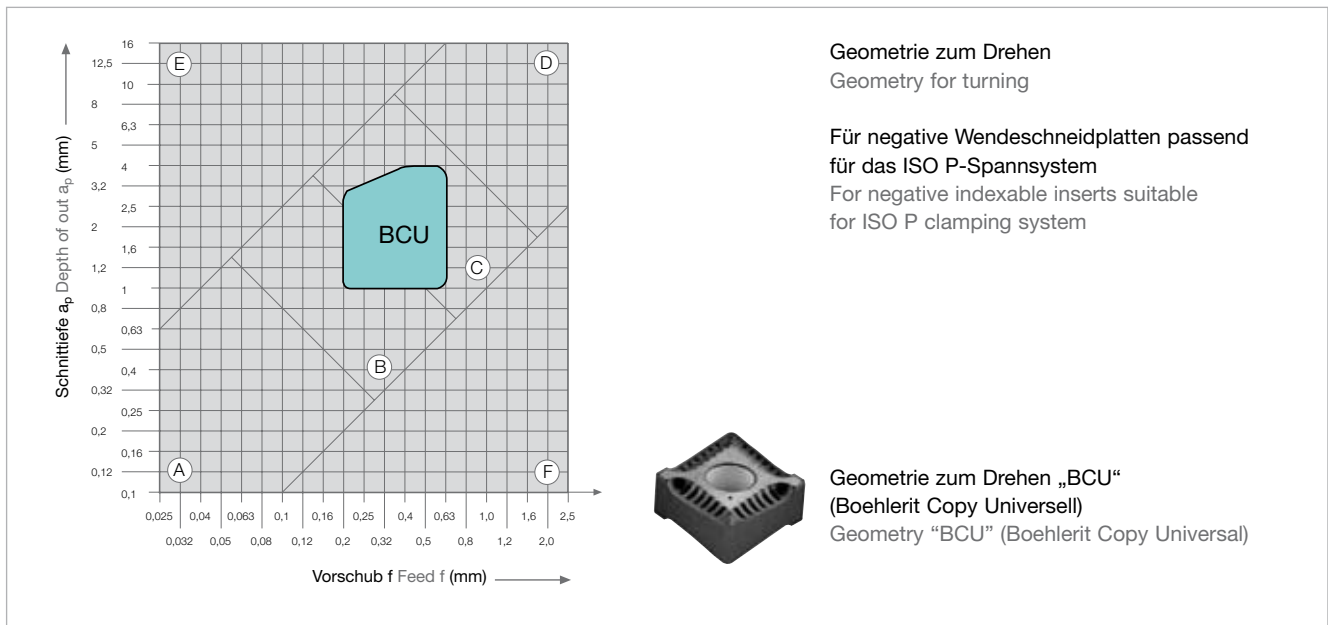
Schnittiefe $a_p$ Depth of out $a_p$ (mm)

16
12,5
10
8
6,3
5
4
3,2
2,5
2
1,6
1,2
1
0,8
0,63
0,5
0,4
0,32
0,25
0,2
0,16
0,12
0,1

E
D
BCU
C
B
A
F

0,025 0,04 0,063 0,1 0,16 0,25 0,4 0,63 1,0 1,6 2,5
0,032 0,05 0,08 0,12 0,2 0,32 0,5 0,8 1,2 2,0

Vorschub f Feed f (mm)

Geometrie zum Drehen
Geometry for turning

Für negative Wendeschneidplatten passend für das ISO P-Spannsystem
For negative indexable inserts suitable for ISO P clamping system

Geometrie zum Drehen „BCU“ (Boehlerit Copy Universell)
Geometry “BCU” (Boehlerit Copy Universal)